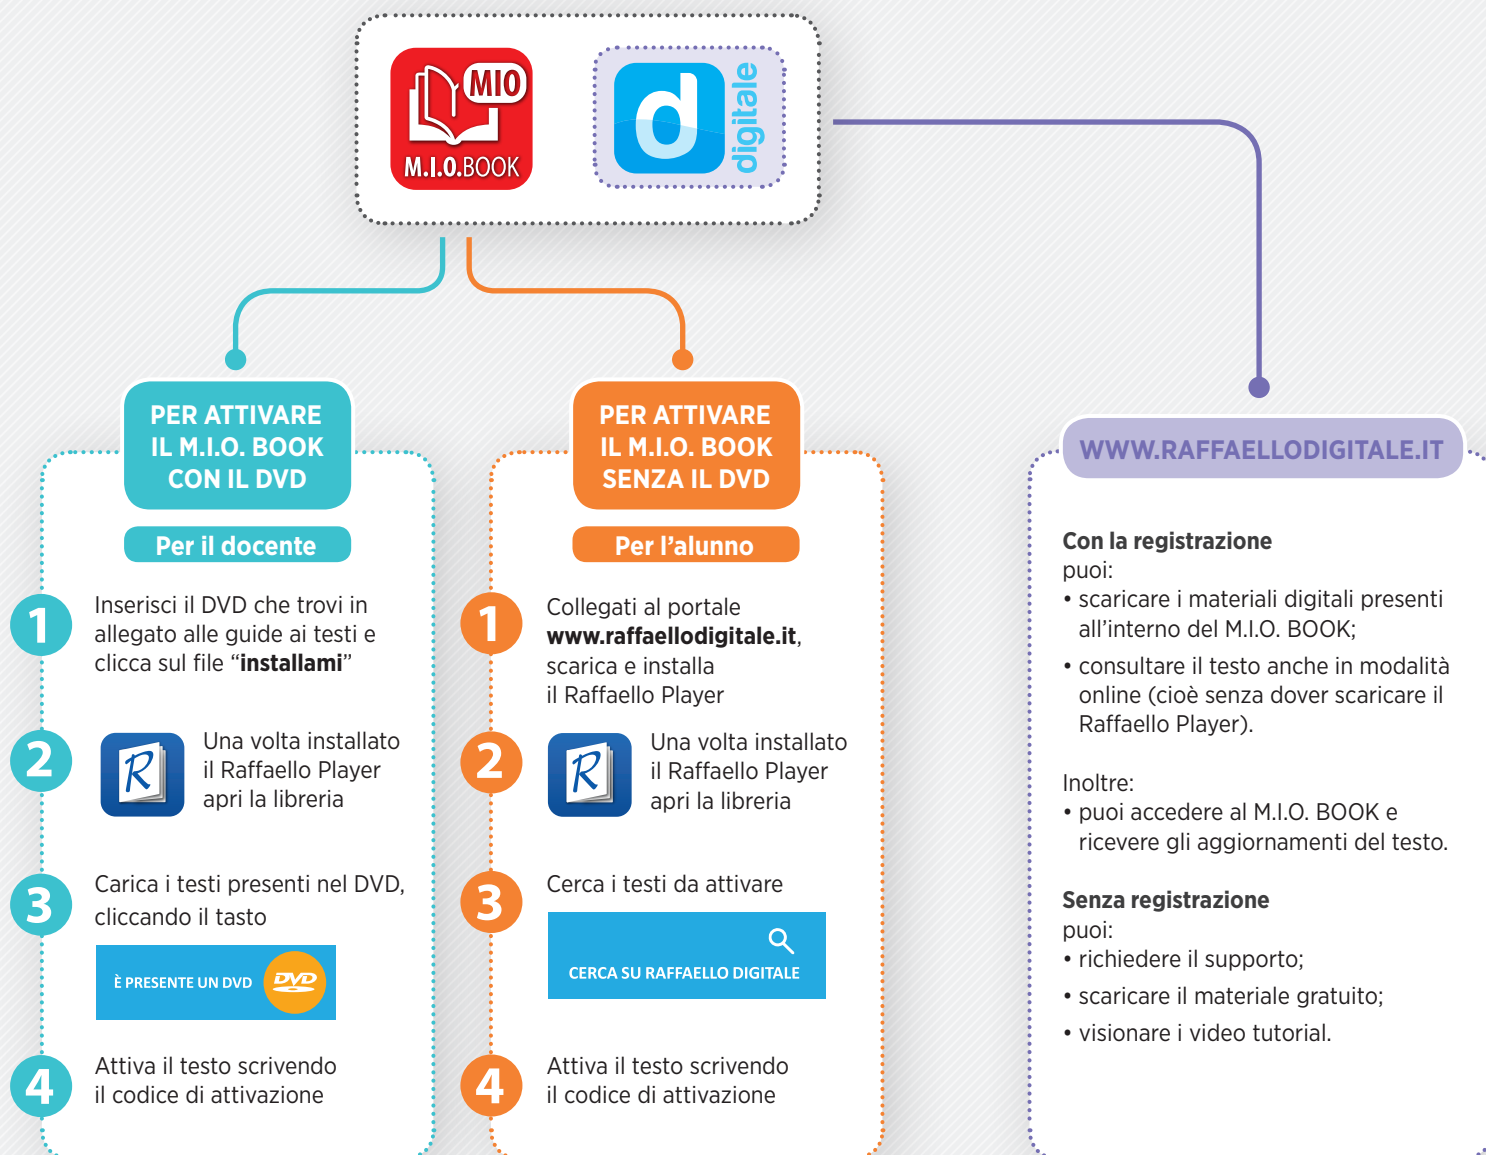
MIO
M.I.O.BOOK

d
digitale

PER ATTIVARE IL M.I.O. BOOK CON IL DVD

Per il docente

1
Inserisci il DVD che trovi in allegato alle guide ai testi e clicca sul file "**installami**"

2
R
Una volta installato il Raffaello Player apri la libreria

3
Carica i testi presenti nel DVD, cliccando il tasto

È PRESENTE UN DVD DVD

4
Attiva il testo scrivendo il codice di attivazione

PER ATTIVARE IL M.I.O. BOOK SENZA IL DVD

Per l'alunno

1
Collegati al portale **www.raffaellodigitale.it**, scarica e installa il Raffaello Player

2
R
Una volta installato il Raffaello Player apri la libreria

3
Cerca i testi da attivare

CERCA SU RAFFAELLO DIGITALE

4
Attiva il testo scrivendo il codice di attivazione

WWW.RAFFAELLODIGITALE.IT

**Con la registrazione**
puoi:
• scaricare i materiali digitali presenti all'interno del M.I.O. BOOK;
• consultare il testo anche in modalità online (cioè senza dover scaricare il Raffaello Player).

Inoltre:
• puoi accedere al M.I.O. BOOK e ricevere gli aggiornamenti del testo.

**Senza registrazione**
puoi:
• richiedere il supporto;
• scaricare il materiale gratuito;
• visionare i video tutorial.